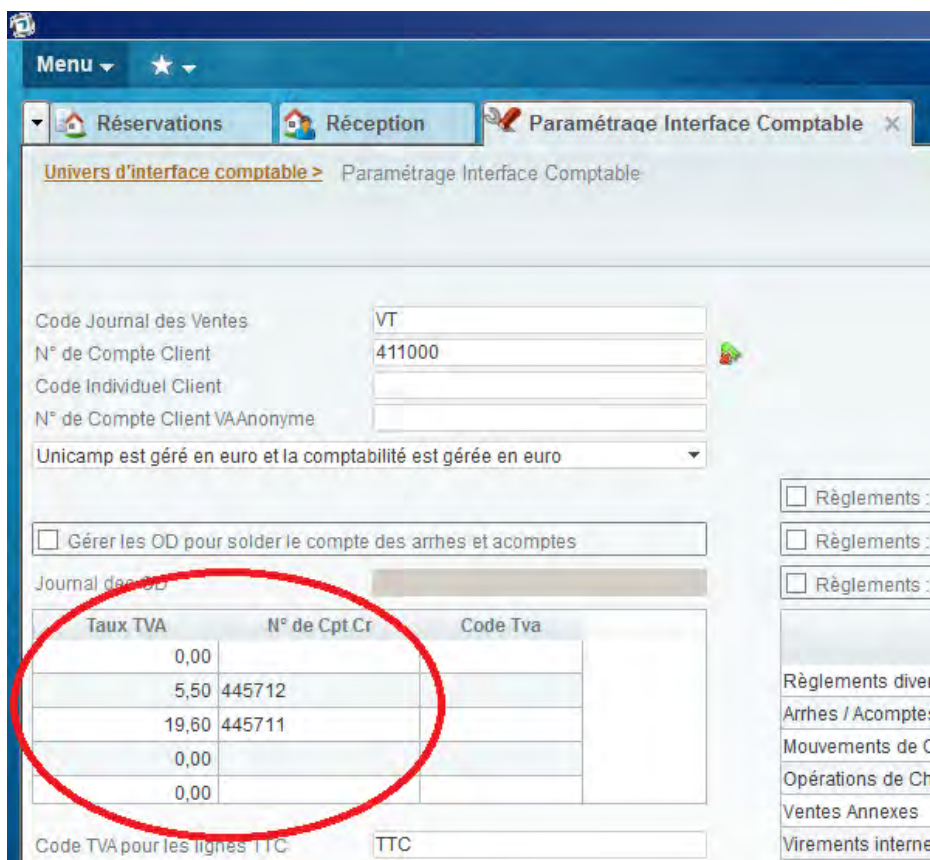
Menu ▾ ★ ▾

Réservations
Réception
Paramétrage Interface Comptable ✕

Univers d'interface comptable > Paramétrage Interface Comptable

Code Journal des Ventes VT
N° de Compte Client 411000
Code Individuel Client
N° de Compte Client VAAnonyme
Unicamp est géré en euro et la comptabilité est gérée en euro

Gérer les OD pour solder le compte des arrhes et acomptes

Journal des OD

| Taux TVA | N° de Cpt Cr | Code Tva |
|---|---|---|
| 0,00 | | |
| 5,50 | 445712 | |
| 19,60 | 445711 | |
| 0,00 | | |
| 0,00 | | |

Code TVA pour les lignes TTC TTC

Règlements :
Règlements :
Règlements :

Règlements diver
Arrhes / Acomptes
Mouvements de C
Opérations de Ch
Ventes Annexes
Virements interne